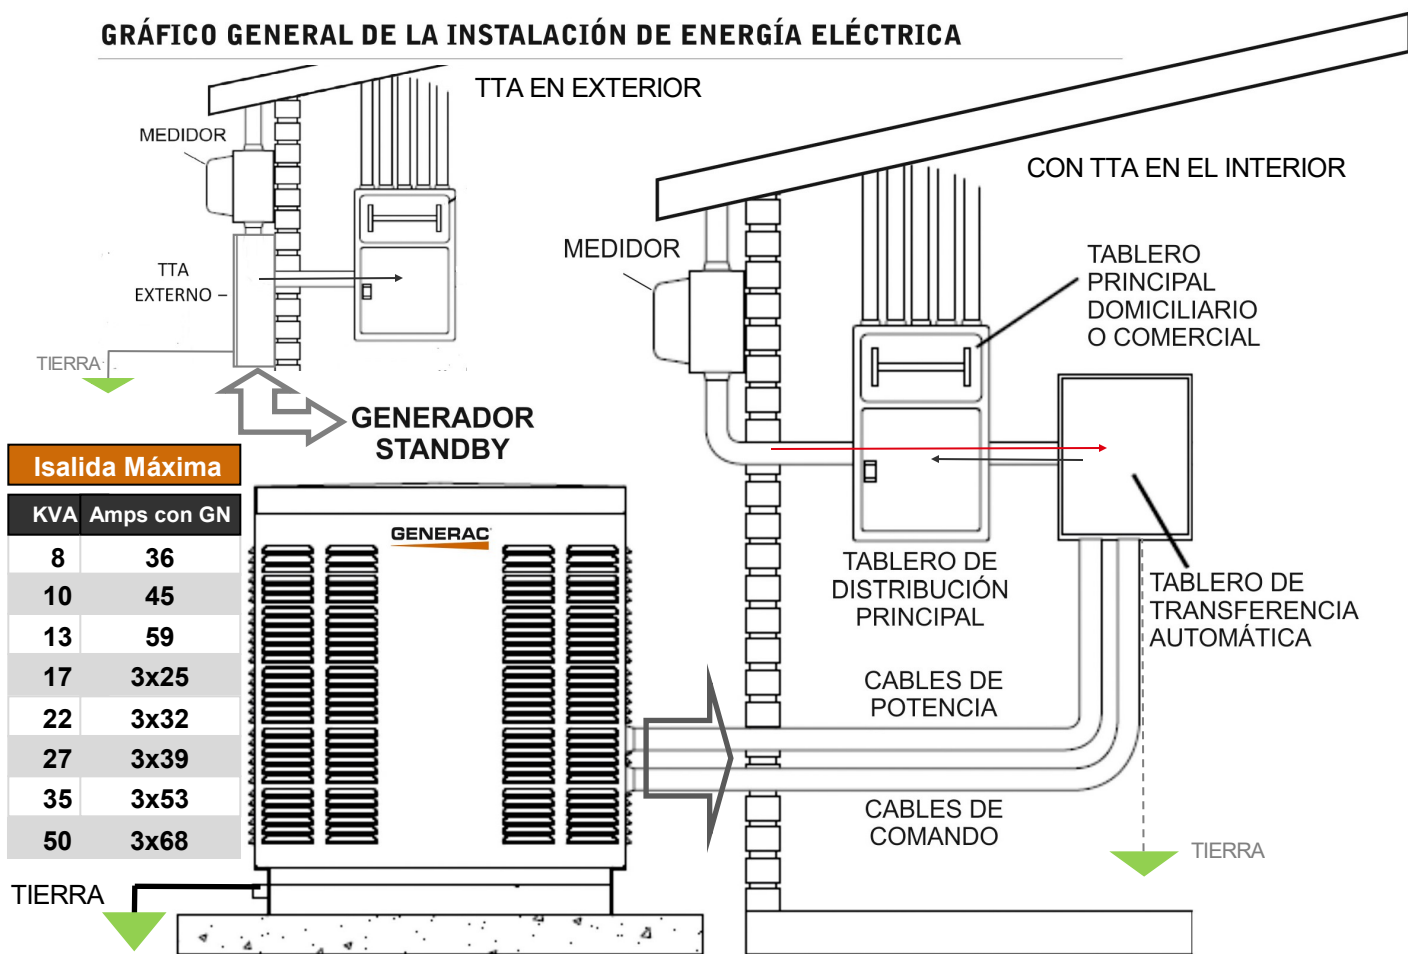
GRÁFICO GENERAL DE LA INSTALACIÓN DE ENERGÍA ELÉCTRICA

TTA EN EXTERIOR

MEDIDOR

TTA EXTERNO

TIERRA

GENERADOR STANDBY

CON TTA EN EL INTERIOR

MEDIDOR

TABLERO PRINCIPAL DOMICILIARIO O COMERCIAL

Isalida Máxima

| KVA | Amps con GN |
|---|---|
| 8 | 36 |
| 10 | 45 |
| 13 | 59 |
| 17 | 3x25 |
| 22 | 3x32 |
| 27 | 3x39 |
| 35 | 3x53 |
| 50 | 3x68 |

GENERAC

TABLERO DE DISTRIBUCIÓN PRINCIPAL

TABLERO DE TRANSFERENCIA AUTOMÁTICA

CABLES DE POTENCIA

CABLES DE COMANDO

TIERRA

TIERRA